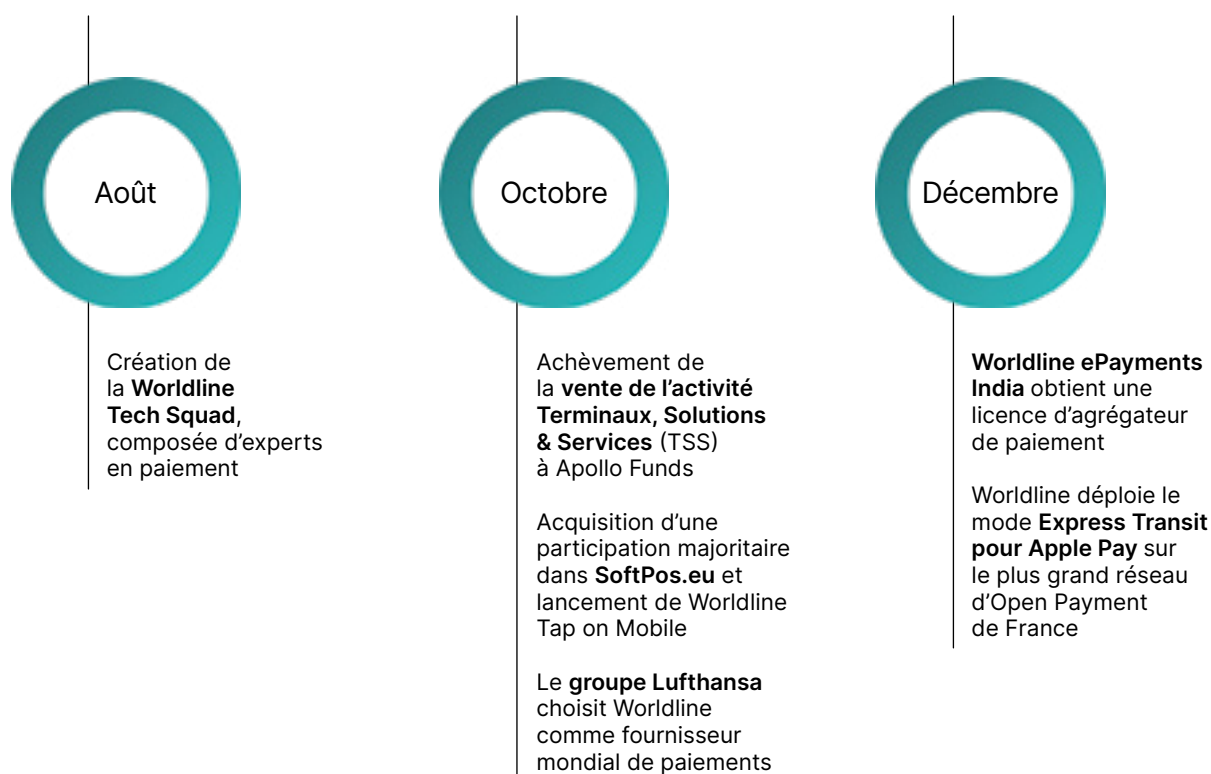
Août

Création de la Worldline Tech Squad, composée d’experts en paiement

Octobre

Achèvement de la vente de l’activité Terminaux, Solutions & Services (TSS) à Apollo Funds

Acquisition d’une participation majoritaire dans SoftPos.eu et lancement de Worldline Tap on Mobile

Le groupe Lufthansa choisit Worldline comme fournisseur mondial de paiements

Décembre

Worldline ePayments India obtient une licence d’agrégateur de paiement

Worldline déploie le mode Express Transit pour Apple Pay sur le plus grand réseau d’Open Payment de France